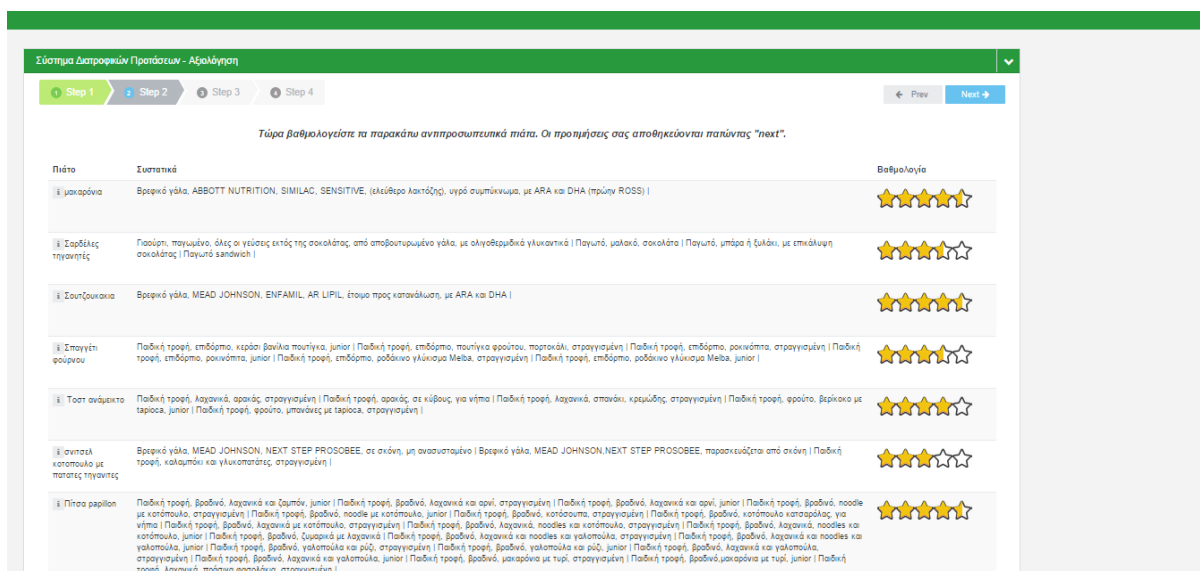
Σύστημα Διατροφικών Προτάσεων - Αξιολόγηση

1 Step 1 2 Step 2 3 Step 3 4 Step 4

Prev Next

Τώρα βαθμολογείστε τα παρακάτω αντιπροσωπευτικά πιάτα. Οι προτιμήσεις σας αποθηκεύονται πατώντας "next".

| Πιάτο | Συστατικά | Βαθμολογία |
|---|---|---|
| i μακαρόνια | Βρεφικό γάλα, ABBOTT NUTRITION, SIMILAC, SENSITIVE, (ελεύθερο λακτόζης), υγρό συμπύκνωμα, με ARA και DHA (πρώην ROSS) \| | |
| i Σαρδέλες τηγανητές | Γιαούρτι, παγωμένο, όλες οι γεύσεις εκτός της σοκολάτας, από αποβουτυρωμένο γάλα, με ολιγοθεμιδικά γλυκαντικά \| Παγωτό, μαλακό, σοκολάτα \| Παγωτό, μπάρα ή ξυλάκι, με επικάλυψη σοκολάτας \| Παγωτό sandwich \| | |
| i Σουτζουκακια | Βρεφικό γάλα, MEAD JOHNSON, ENFAMIL, AR LIPIL, έτοιμο προς κατανάλωση, με ARA και DHA \| | |
| i Σπαγγέτι φούρνου | Παιδική τροφή, επιδόρπιο, κεράσι βανίλια πουτίγκα, junior \| Παιδική τροφή, επιδόρπιο, πουτίγκα φρούτου, πορτοκάλι, στραγγισμένη \| Παιδική τροφή, επιδόρπιο, ροκινόπιτα, στραγγισμένη \| Παιδική τροφή, επιδόρπιο, ροκινόπιτα, junior \| Παιδική τροφή, επιδόρπιο, ροδάκινο γλύκισμα Melba, στραγγισμένη \| Παιδική τροφή, επιδόρπιο, ροδάκινο γλύκισμα Melba, junior \| | |
| i Τοστ ανάμεικτο | Παιδική τροφή, λαχανικά, αρακάς, στραγγισμένη \| Παιδική τροφή, αρακάς, σε κύβους, για νήπια \| Παιδική τροφή, λαχανικά, σπανάκι, κρεμώδης, στραγγισμένη \| Παιδική τροφή, φρούτο, βερίκοκο με tapioca, junior \| Παιδική τροφή, φρούτο, μπανάνες με tapioca, στραγγισμένη \| | |
| i σνιτσελ κοτόπουλο με πατατες τηγανιτες | Βρεφικό γάλα, MEAD JOHNSON, NEXT STEP PROSOBEE, σε σκόνη, μη ανασυσταμένο \| Βρεφικό γάλα, MEAD JOHNSON,NEXT STEP PROSOBEE, παρασκευάζεται από σκόνη \| Παιδική τροφή, καλαμπόκι και γλυκοπατάτες, στραγγισμένη \| | |
| i Πίτσα papillon | Παιδική τροφή, βραδινό, λαχανικά και ζαμπόν, junior \| Παιδική τροφή, βραδινό, λαχανικά και αρνί, στραγγισμένη \| Παιδική τροφή, βραδινό, λαχανικά και αρνί, junior \| Παιδική τροφή, βραδινό, noodle με κοτόπουλο, στραγγισμένη \| Παιδική τροφή, βραδινό, noodle με κοτόπουλο, junior \| Παιδική τροφή, βραδινό, κοτόσουπα, στραγγισμένη \| Παιδική τροφή, βραδινό, κοτόπουλο κατσαρόλας, για νήπια \| Παιδική τροφή, βραδινό, λαχανικά με κοτόπουλο, στραγγισμένη \| Παιδική τροφή, βραδινό, λαχανικά, noodles και κοτόπουλο, στραγγισμένη \| Παιδική τροφή, βραδινό, λαχανικά, noodles και κοτόπουλο, junior \| Παιδική τροφή, βραδινό, ζυμαρικά με λαχανικά \| Παιδική τροφή, βραδινό, λαχανικά και noodles και γαλοπούλα, στραγγισμένη \| Παιδική τροφή, βραδινό, λαχανικά και noodles και γαλοπούλα, junior \| Παιδική τροφή, βραδινό, γαλοπούλα και ρύζι, στραγγισμένη \| Παιδική τροφή, βραδινό, γαλοπούλα και ρύζι, junior \| Παιδική τροφή, βραδινό, λαχανικά και γαλοπούλα, στραγγισμένη \| Παιδική τροφή, βραδινό, λαχανικά και γαλοπούλα, junior \| Παιδική τροφή, βραδινό, μακαρόνια με τυρί, στραγγισμένη \| Παιδική τροφή, βραδινό,μακαρόνια με τυρί, junior \| Παιδική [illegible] | |